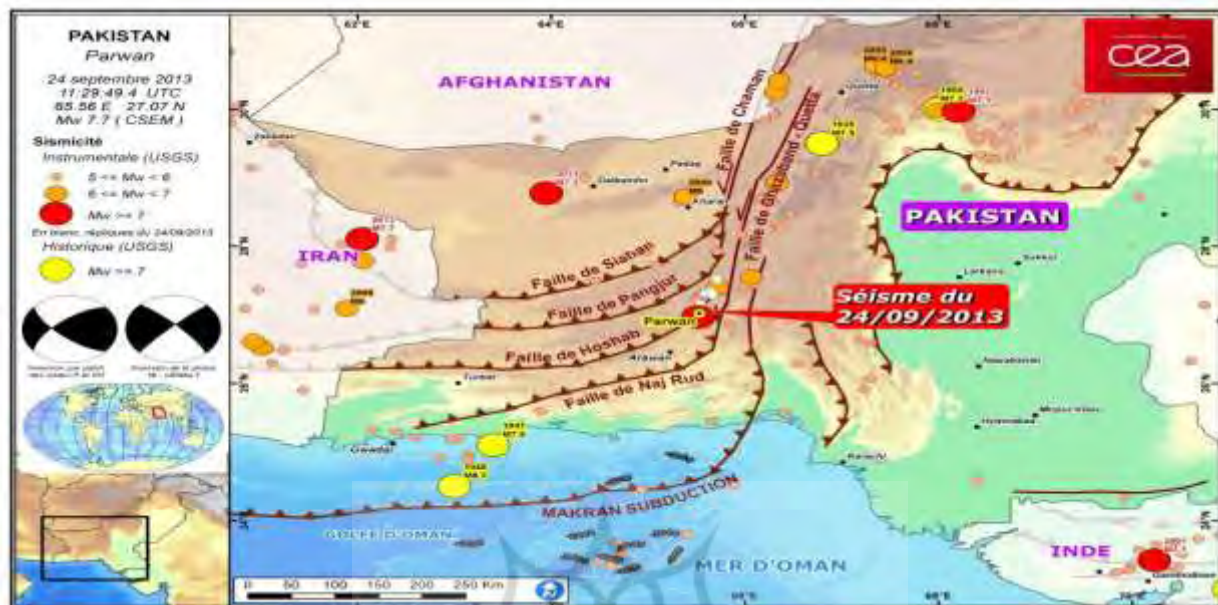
PAKISTAN
Parwan
24 septembre 2013
11:29:49.4 UTC
65.56 E 27.07 N
Mw 7.7 ( CSEM )

Sismicité
Instrumentale (USGS)
5 <= Mw < 6
6 <= Mw < 7
Mw >= 7
En blanc, répliques du 24/09/2013
Historique (USGS)
Mw >= 7

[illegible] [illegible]

cea

AFGHANISTAN
IRAN
PAKISTAN
INDE

Faille de Chaman
Faille de Ghazaband - Quetta
Faille de Siaban
Faille de Panjgur
Faille de Hoshab
Faille de Naj Rud
MAKRAN SUBDUCTION

Parwan
Séisme du 24/09/2013

Awaran
Turbat
Gwadar
Quetta
Karachi
Larkana
Sukkur
Hyderabad

GOLFE D'OMAN
MER D'OMAN

0 50 100 150 200 250 Km

62°E
64°E
66°E
68°E
70°E